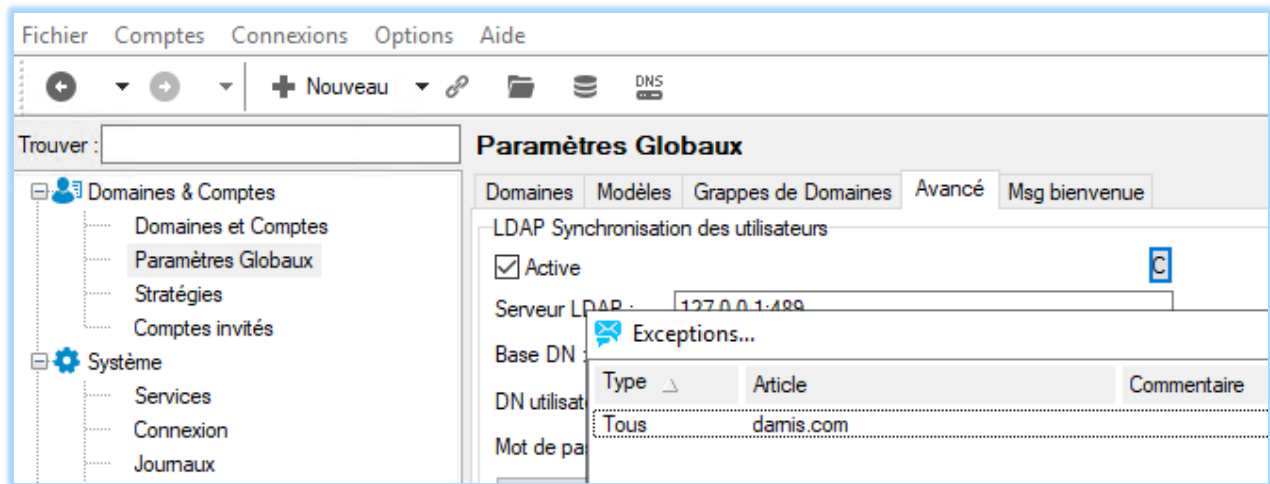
Fichier Comptes Connexions Options Aide

Nouveau

DNS

Trouver :

Paramètres Globaux

Domaines & Comptes
Domaines et Comptes
Paramètres Globaux
Stratégies
Comptes invités
Système
Services
Connexion
Journaux

Domaines | Modèles | Grappes de Domaines | Avancé | Msg bienvenue

LDAP Synchronisation des utilisateurs

Active

C

Serveur LDAP : 127.0.0.1:489

Base DN :

DN utilisat

Mot de pa

Exceptions...

| Type | Article | Commentaire |
|---|---|---|
| Tous | damis.com | |